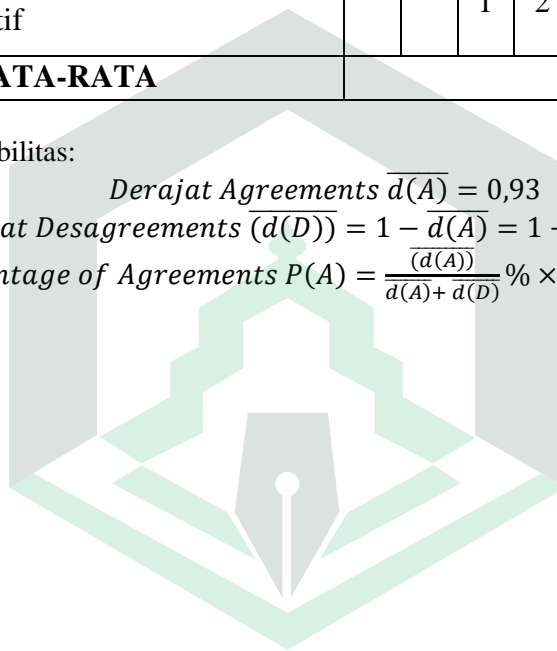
| tif | | | 1 | 2 |
|---|---|---|---|---|
| ATA-RATA | | | | |

bilitas:

$Derajat\ Agreements\ \overline{d(A)} = 0{,}93$

$at\ Desagreements\ \overline{(d(D))} = 1 - \overline{d(A)} = 1 -$

$ntage\ of\ Agreements\ P(A) = \frac{\overline{(d(A))}}{\overline{d(A)} + \overline{d(D)}} \% \times$